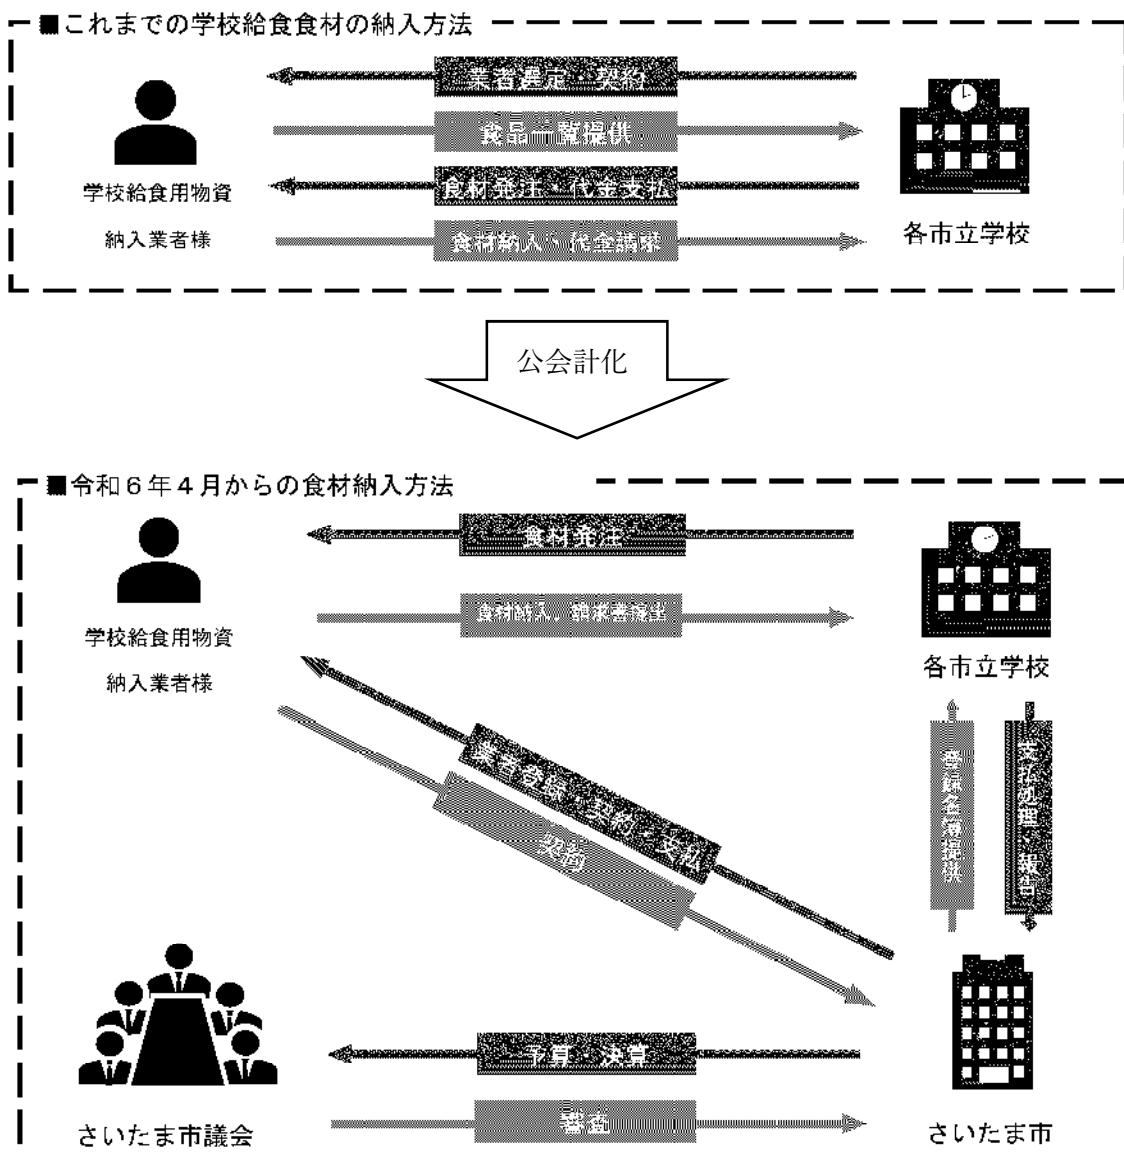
■これまでの学校給食食材の納入方法

業者選定・契約

食品一覧提供

食材発注・代金支払

食材納入・代金請求

学校給食用物資

納入業者様

各市立学校

公会計化

■令和６年４月からの食材納入方法

食材発注

食材納入、請求書提出

学校給食用物資

納入業者様

各市立学校

業者登録・契約・支払

契約

登録名簿提供

支払処理、報告

さいたま市議会

予算・決算

審査

さいたま市